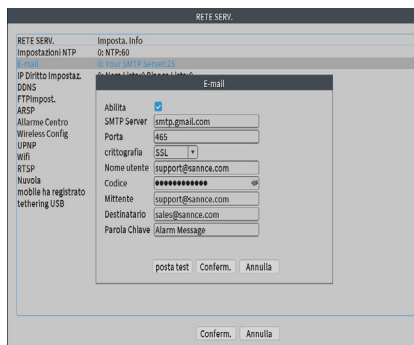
RETE SERV.

RETE SERV.
Impostazioni NTP
E-mail
IP Diritto Impostaz.
DDNS
FTPImpost.
ARSP
Allarme Centro
Wireless Config
UPNP
Wifi
RTSP
Nuvola
mobile ha registrato
tethering USB

Imposta. Info
0: NTP:60
0: Your SMTP Server:25
0: Nero Lista:0 Bianco Lista:0

E-mail

Abilita
SMTP Server smtp.gmail.com
Porta 465
crittografia SSL
Nome utente support@sannce.com
Codice ●●●●●●●●●●●●
Mittente support@sannce.com
Destinatario sales@sannce.com
Parola Chiave Alarm Message

posta test Conferm. Annulla

Conferm. Annulla